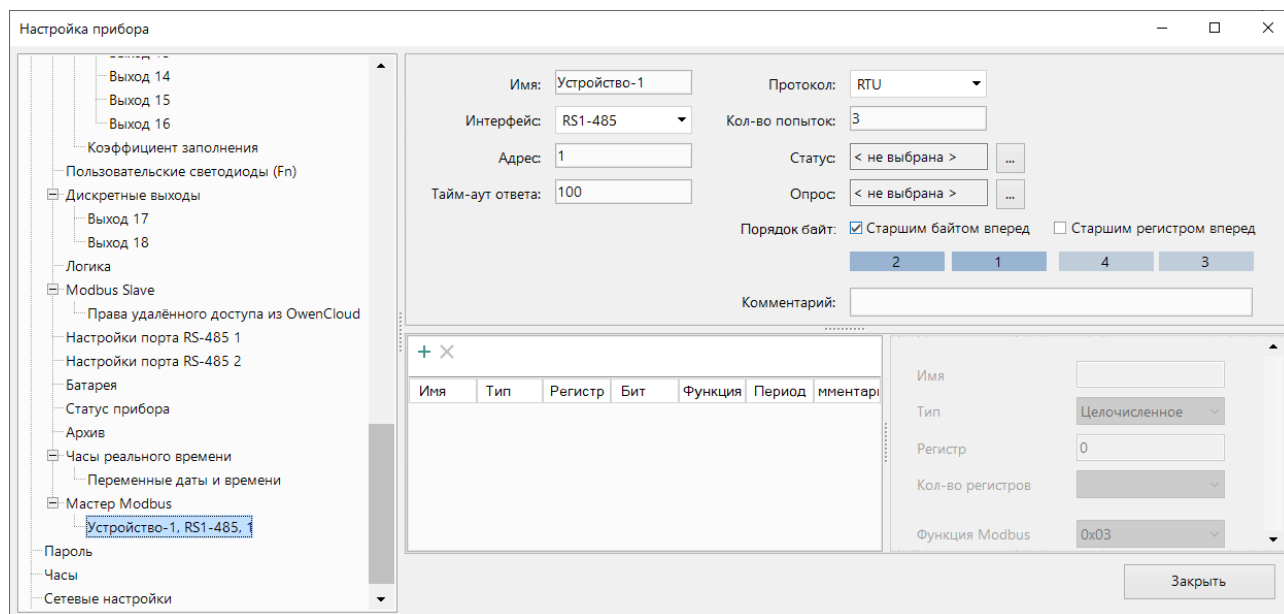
Настройка прибора

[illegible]
Выход 14
Выход 15
Выход 16
Коэффициент заполнения
Пользовательские светодиоды (Fn)
Дискретные выходы
Выход 17
Выход 18
Логика
Modbus Slave
Права удалённого доступа из OwenCloud
Настройки порта RS-485 1
Настройки порта RS-485 2
Батарея
Статус прибора
Архив
Часы реального времени
Переменные даты и времени
Мастер Modbus
Устройство-1, RS1-485, 1
Пароль
Часы
Сетевые настройки

Имя: Устройство-1
Интерфейс: RS1-485
Адрес: 1
Тайм-аут ответа: 100
Протокол: RTU
Кол-во попыток: 3
Статус: < не выбрана > ...
Опрос: < не выбрана > ...
Порядок байт: ☑ Старшим байтом вперед ☐ Старшим регистром вперед
2 1 4 3
Комментарий:

+ ×

| Имя | Тип | Регистр | Бит | Функция | Период | мментари |
|---|---|---|---|---|---|---|

Имя
Тип Целочисленное
Регистр 0
Кол-во регистров
Функция Modbus 0x03

Закрыть